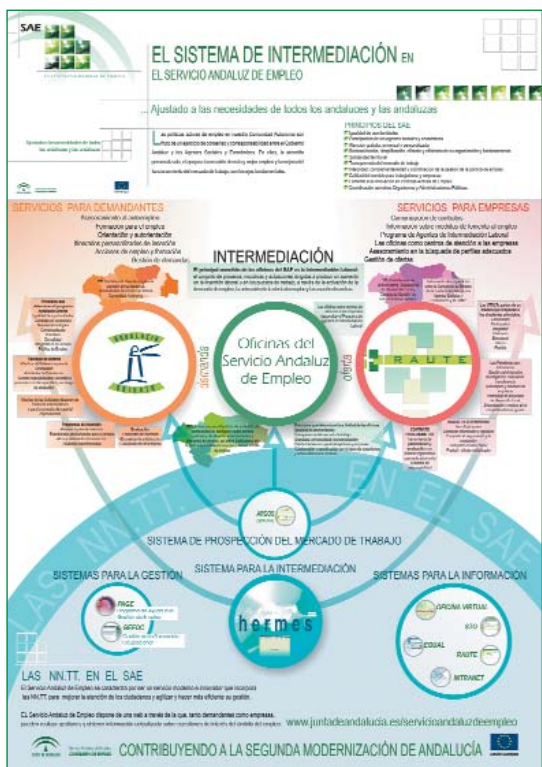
SAE

EL SISTEMA DE INTERMEDIACIÓN EN
EL SERVICIO ANDALUZ DE EMPLEO

... Ajustado a las necesidades de todos los andaluces y las andaluzas

PRINCIPIOS DEL SAE

SERVICIOS PARA DEMANDANTES
Asesoramiento al autoempleo
Formación para el empleo
Orientación y autoorientación
Itinerarios personalizados de inserción
Acciones de empleo y formación
Gestión de demandas

SERVICIOS PARA EMPRESAS
Gestión de contratos
Información sobre medidas de fomento al empleo
Programa de Agentes de Intermediación Laboral
Las oficinas como centros de atención a las empresas
Asesoramiento en la búsqueda de perfiles adecuados
Gestión de ofertas

INTERMEDIACIÓN

Oficinas del Servicio Andaluz de Empleo

demanda

oferta

ANDALUCÍA ORIENTA

RAUTE

ARGOS

SISTEMA DE PROSPECCIÓN DEL MERCADO DE TRABAJO

SISTEMAS PARA LA GESTIÓN
PAGE
GEFOC

SISTEMA PARA LA INTERMEDIACIÓN
hermes

SISTEMAS PARA LA INFORMACIÓN
OFICINA VIRTUAL
STO
EQUAL
RAUTE
INTRANET

LAS NN.TT. EN EL SAE

LAS NN.TT. EN EL SAE
El Servicio Andaluz de Empleo se caracteriza por ser un servicio moderno e innovador que incorpora las NN.TT. para mejorar la atención de los ciudadanos y agilizar y hacer más eficiente su gestión.

El Servicio Andaluz de Empleo dispone de una web a través de la que, tanto demandantes como empresas, pueden realizar gestiones y obtener información actualizada sobre cuestiones de interés del ámbito del empleo.

www.juntadeandalucia.es/servicioandaluzdeempleo

CONTRIBUYENDO A LA SEGUNDA MODERNIZACIÓN DE ANDALUCÍA